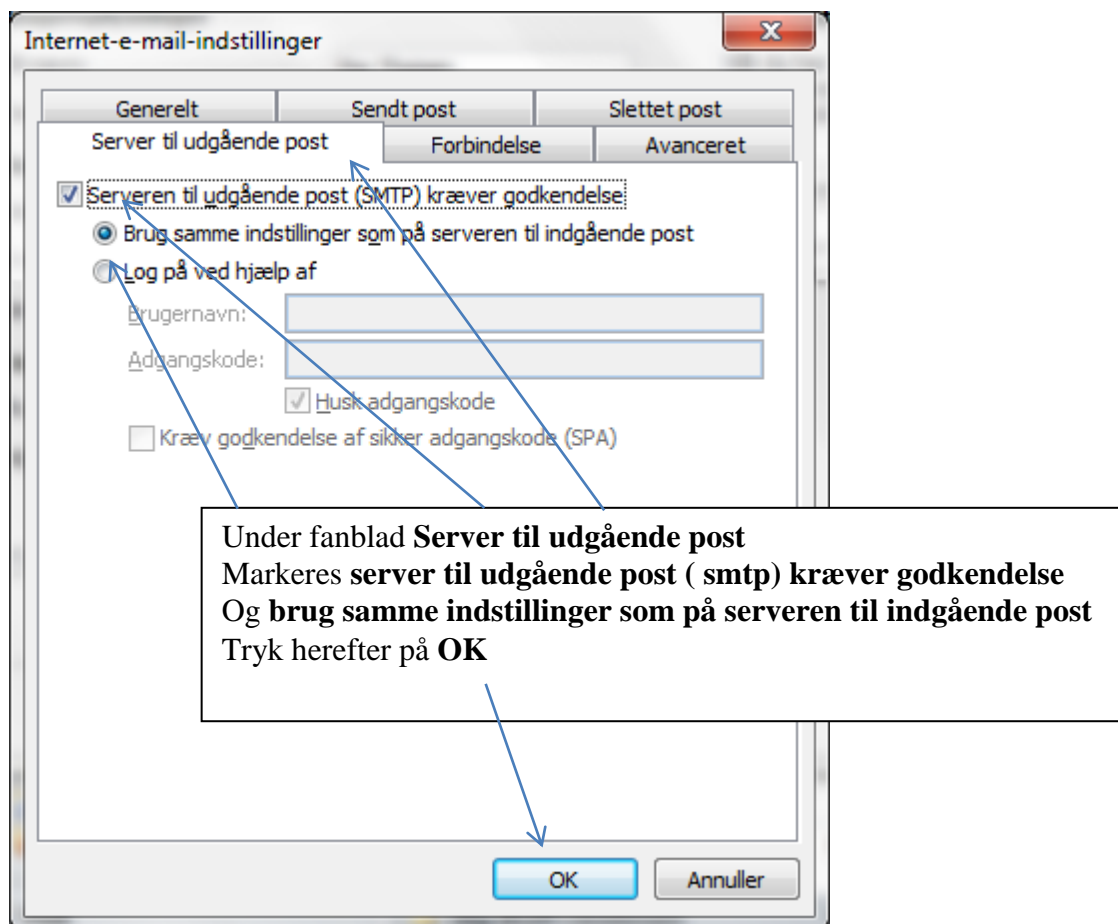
Internet-e-mail-indstillinger

Generelt | Sendt post | Slettet post
Server til udgående post | Forbindelse | Avanceret

Serveren til udgående post (SMTP) kræver godkendelse
Brug samme indstillinger som på serveren til indgående post
Log på ved hjælp af
Brugernavn:
Adgangskode:
Husk adgangskode
Kræv godkendelse af sikker adgangskode (SPA)

Under fanblad **Server til udgående post**
Markeres **server til udgående post ( smtp) kræver godkendelse**
Og **brug samme indstillinger som på serveren til indgående post**
Tryk herefter på **OK**

OK
Annuller